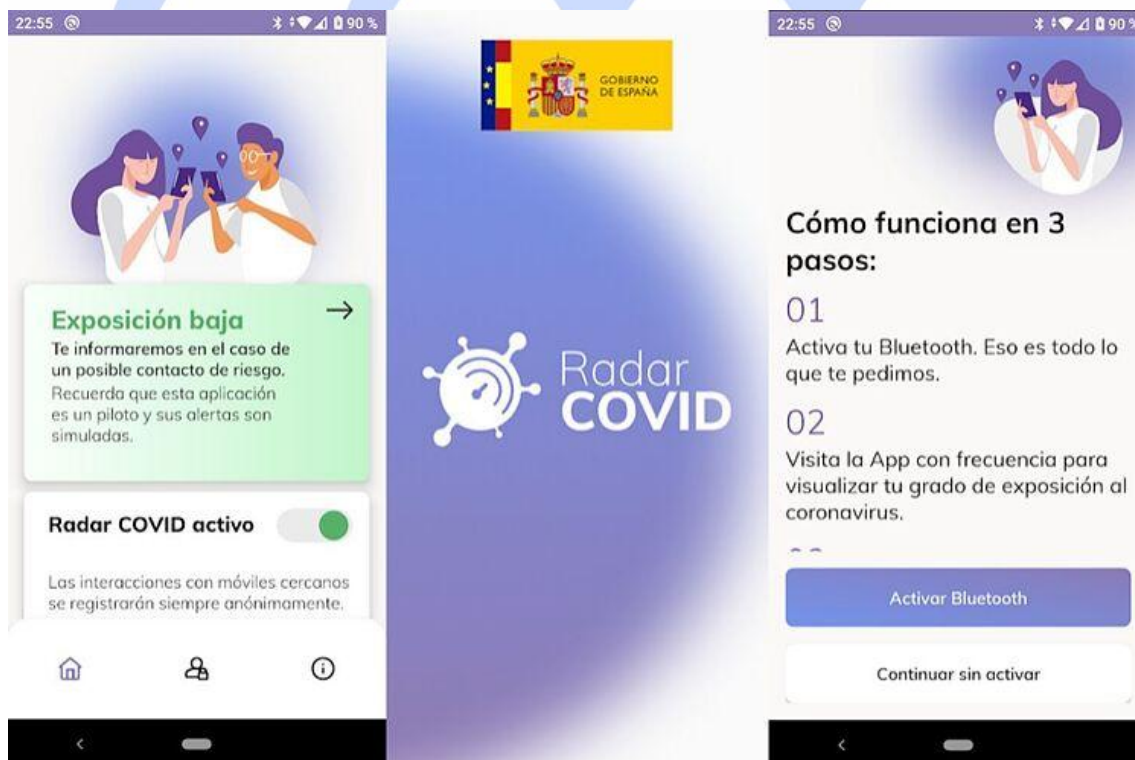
22:55 90 %

Exposición baja
Te informaremos en el caso de un posible contacto de riesgo.
Recuerda que esta aplicación es un piloto y sus alertas son simuladas.

Radar COVID activo

Las interacciones con móviles cercanos se registrarán siempre anónimamente.

GOBIERNO DE ESPAÑA

Radar COVID

22:55 90

Cómo funciona en 3 pasos:

01
Activa tu Bluetooth. Eso es todo lo que te pedimos.

02
Visita la App con frecuencia para visualizar tu grado de exposición al coronavirus.

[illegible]

Activar Bluetooth

Continuar sin activar